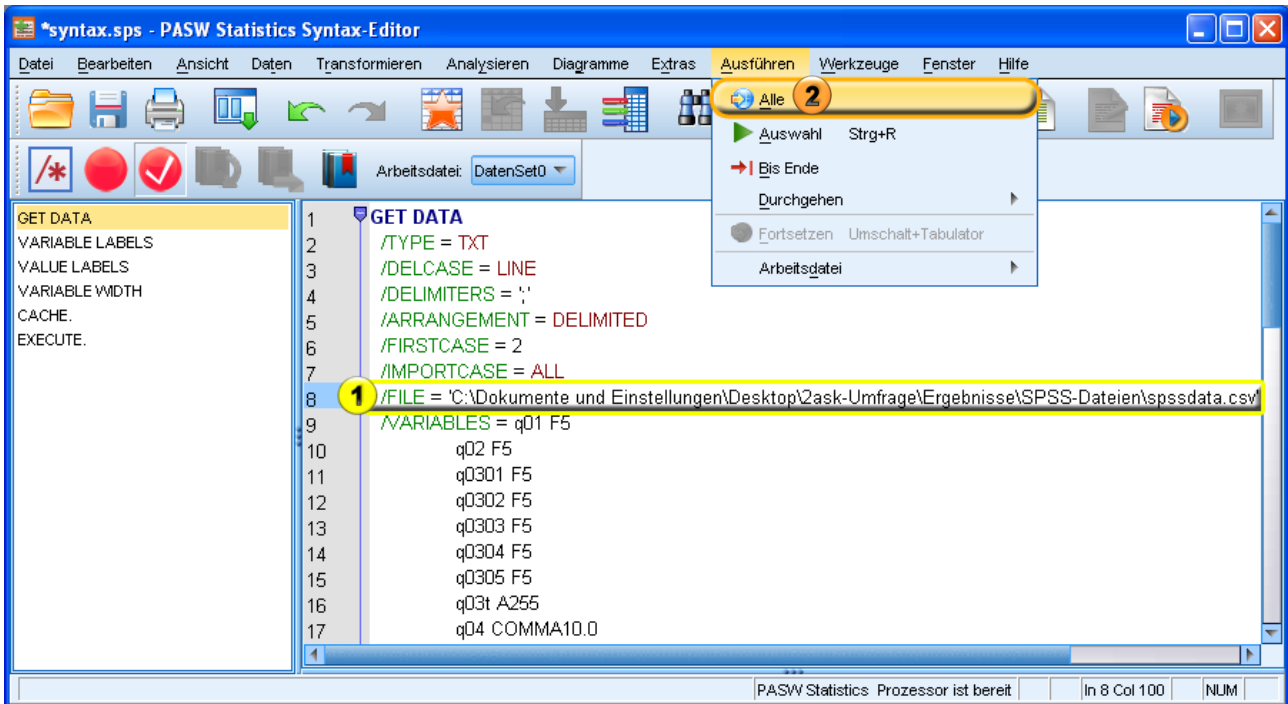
*syntax.sps - PASW Statistics Syntax-Editor

Datei Bearbeiten Ansicht Daten Transformieren Analysieren Diagramme Extras Ausführen Werkzeuge Fenster Hilfe

Alle 2
Auswahl Strg+R
Bis Ende
Durchgehen
Fortsetzen Umschalt+Tabulator
Arbeitsdatei

Arbeitsdatei: DatenSet0

GET DATA
VARIABLE LABELS
VALUE LABELS
VARIABLE WIDTH
CACHE.
EXECUTE.

1 GET DATA
2 /TYPE = TXT
3 /DELCASE = LINE
4 /DELIMITERS = ';'
5 /ARRANGEMENT = DELIMITED
6 /FIRSTCASE = 2
7 /IMPORTCASE = ALL
8 1 /FILE = 'C:\Dokumente und Einstellungen\Desktop\2ask-Umfrage\Ergebnisse\SPSS-Dateien\spssdata.csv'
9 /VARIABLES = q01 F5
10 q02 F5
11 q0301 F5
12 q0302 F5
13 q0303 F5
14 q0304 F5
15 q0305 F5
16 q03t A255
17 q04 COMMA10.0

PASW Statistics Prozessor ist bereit | In 8 Col 100 | NUM